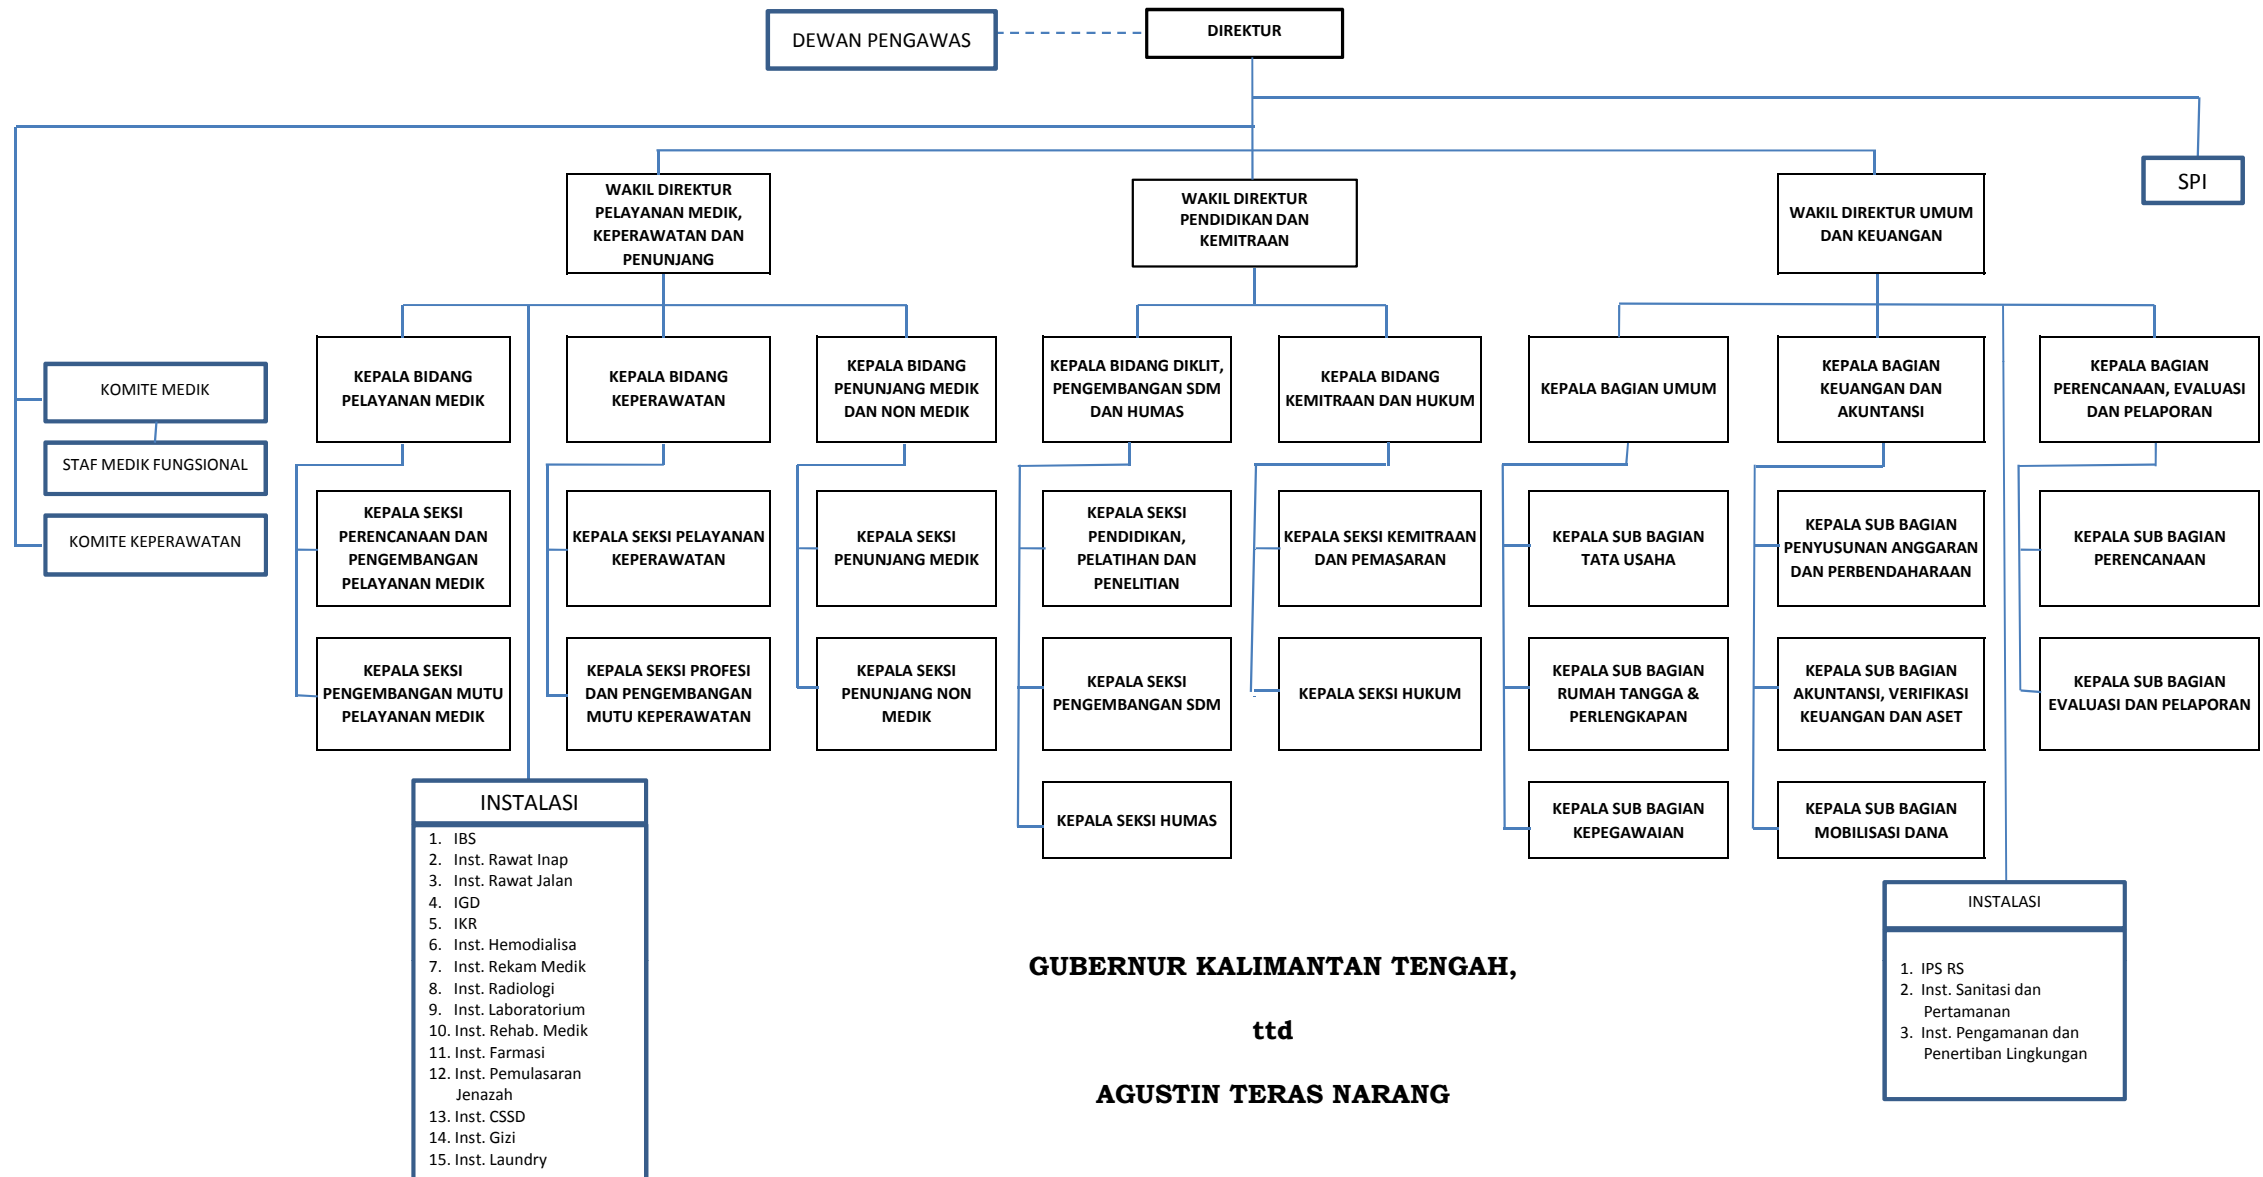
DEWAN PENGAWAS

DIREKTUR

SPI

KOMITE MEDIK

STAF MEDIK FUNGSIONAL

KOMITE KEPERAWATAN

WAKIL DIREKTUR PELAYANAN MEDIK, KEPERAWATAN DAN PENUNJANG

WAKIL DIREKTUR PENDIDIKAN DAN KEMITRAAN

WAKIL DIREKTUR UMUM DAN KEUANGAN

KEPALA BIDANG PELAYANAN MEDIK

KEPALA SEKSI PERENCANAAN DAN PENGEMBANGAN PELAYANAN MEDIK

KEPALA SEKSI PENGEMBANGAN MUTU PELAYANAN MEDIK

KEPALA BIDANG KEPERAWATAN

KEPALA SEKSI PELAYANAN KEPERAWATAN

KEPALA SEKSI PROFESI DAN PENGEMBANGAN MUTU KEPERAWATAN

KEPALA BIDANG PENUNJANG MEDIK DAN NON MEDIK

KEPALA SEKSI PENUNJANG MEDIK

KEPALA SEKSI PENUNJANG NON MEDIK

KEPALA BIDANG DIKLIT, PENGEMBANGAN SDM DAN HUMAS

KEPALA SEKSI PENDIDIKAN, PELATIHAN DAN PENELITIAN

KEPALA SEKSI PENGEMBANGAN SDM

KEPALA SEKSI HUMAS

KEPALA BIDANG KEMITRAAN DAN HUKUM

KEPALA SEKSI KEMITRAAN DAN PEMASARAN

KEPALA SEKSI HUKUM

KEPALA BAGIAN UMUM

KEPALA SUB BAGIAN TATA USAHA

KEPALA SUB BAGIAN RUMAH TANGGA & PERLENGKAPAN

KEPALA SUB BAGIAN KEPEGAWAIAN

KEPALA BAGIAN KEUANGAN DAN AKUNTANSI

KEPALA SUB BAGIAN PENYUSUNAN ANGGARAN DAN PERBENDAHARAAN

KEPALA SUB BAGIAN AKUNTANSI, VERIFIKASI KEUANGAN DAN ASET

KEPALA SUB BAGIAN MOBILISASI DANA

KEPALA BAGIAN PERENCANAAN, EVALUASI DAN PELAPORAN

KEPALA SUB BAGIAN PERENCANAAN

KEPALA SUB BAGIAN EVALUASI DAN PELAPORAN

INSTALASI
1. IBS
2. Inst. Rawat Inap
3. Inst. Rawat Jalan
4. IGD
5. IKR
6. Inst. Hemodialisa
7. Inst. Rekam Medik
8. Inst. Radiologi
9. Inst. Laboratorium
10. Inst. Rehab. Medik
11. Inst. Farmasi
12. Inst. Pemulasaran Jenazah
13. Inst. CSSD
14. Inst. Gizi
15. Inst. Laundry

GUBERNUR KALIMANTAN TENGAH,

ttd

AGUSTIN TERAS NARANG

INSTALASI
1. IPS RS
2. Inst. Sanitasi dan Pertamanan
3. Inst. Pengamanan dan Penertiban Lingkungan